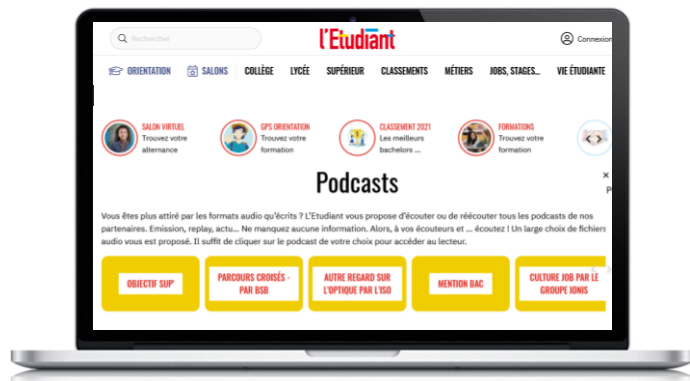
Rechercher

l'Etudiant

Connexion

ORIENTATION SALONS COLLÈGE LYCÉE SUPÉRIEUR CLASSEMENTS MÉTIERS JOBS, STAGES... VIE ÉTUDIANTE

SALON VIRTUEL Trouvez votre alternance

GPS ORIENTATION Trouvez votre formation

CLASSEMENT 2021 Les meilleurs bachelors ...

FORMATIONS Trouvez votre formation

Podcasts

Vous êtes plus attiré par les formats audio qu'écrits ? L'Etudiant vous propose d'écouter ou de réécouter tous les podcasts de nos partenaires. Emission, replay, actu... Ne manquez aucune information. Alors, à vos écouteurs et ... écoutez ! Un large choix de fichiers audio vous est proposé. Il suffit de cliquer sur le podcast de votre choix pour accéder au lecteur.

OBJECTIF SUP'

PARCOURS CROISÉS - PAR BSB

AUTRE REGARD SUR L'OPTIQUE PAR L'ISO

MENTION BAC

CULTURE JOB PAR LE GROUPE IONIS